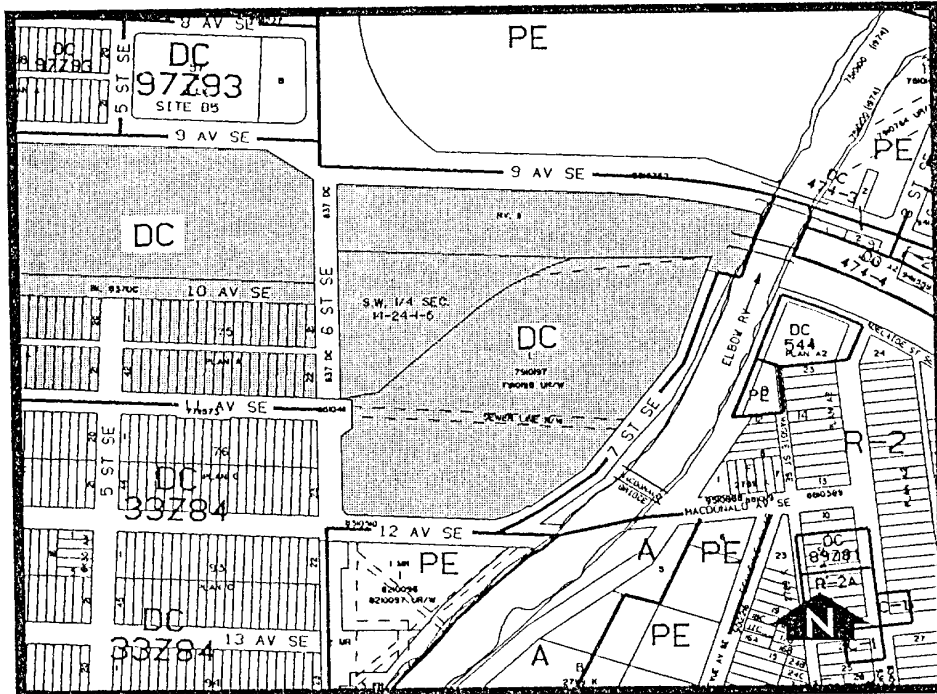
8 AV SE

PE

DC 97Z93

DC 97Z93 SITE B5

5 ST SE

9 AV SE

9 AV SE

DC

DC 474-4

PE

DC 474-4

10 AV SE

6 ST SE

S.W. 1/4 SEC. 11-24-1-5

DC

ELBOW RV

DC 544 PLAN A2

PE

R-2

11 AV SE

7 ST SE

5 ST SE

DC 33Z84

12 AV SE

MACDONALD AV SE

PE

A

PE

DC 89Z81

R-2A

PE

A

N

13 AV SE

DC 33Z84